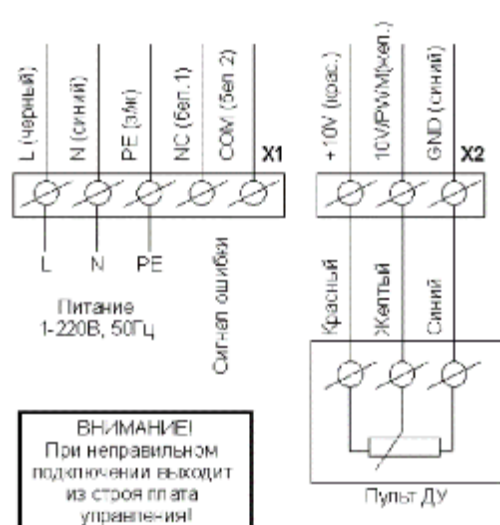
L (черный)
N (синий)
PE (з/ж)
NC (бел.1)
COM (бел 2)
X1

L
N
PE

Питание
1-220В, 50Гц

Сигнал ошибки

+10V (крас.)
10V/PWM(жел.)
GND (синий)
X2

Красный
Желтый
Синий

Пульт ДУ

ВНИМАНИЕ!
При неправильном подключении выходит из строя плата управления!